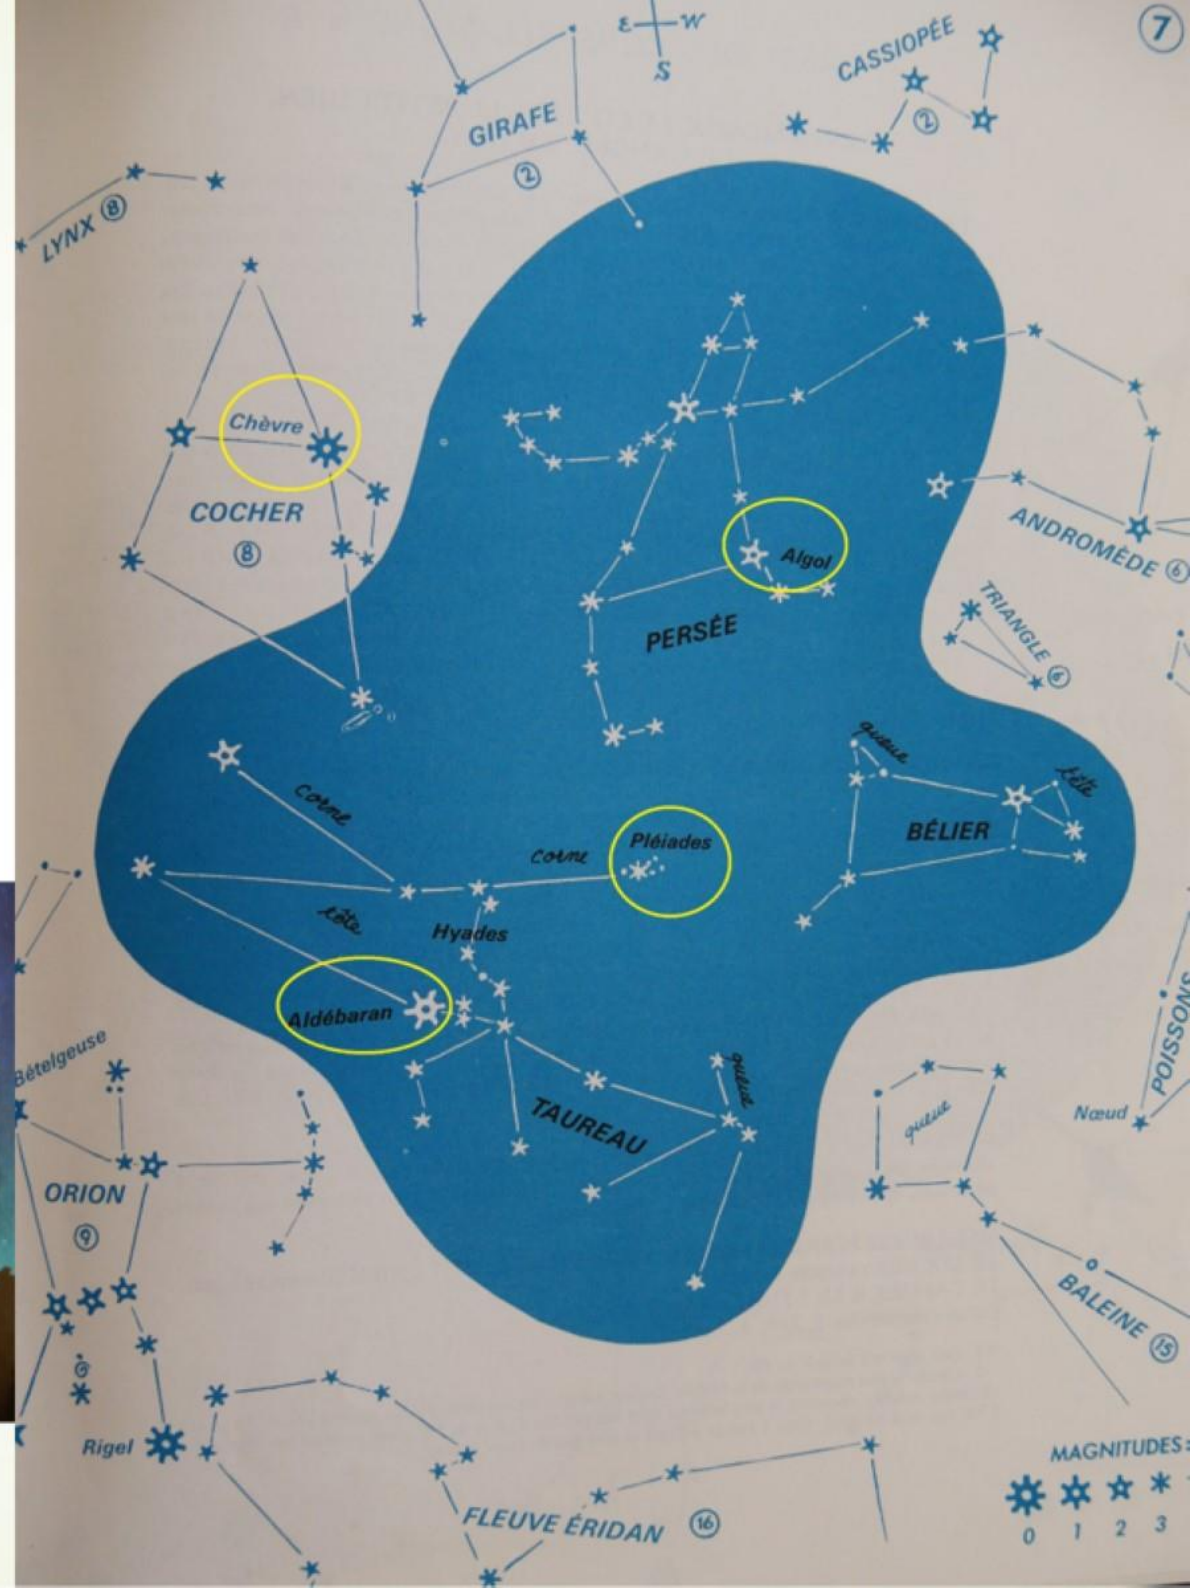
7

E W
S

CASSIOPÉE
②

GIRAFE
②

LYNX ⑧

Chèvre

COCHER
⑧

Algol

ANDROMÈDE ⑥

TRIANGLE ⑥

PERSÉE

queue

tête

BÉLIER

corne

corne

Pléiades

tête

Hyades

Aldébaran

Bételgeuse

ORION
⑨

TAUREAU

queue

queue

Nœud

POISSONS

BALEINE ⑮

Rigel

FLEUVE ÉRIDAN ⑯

MAGNITUDES:
0 1 2 3